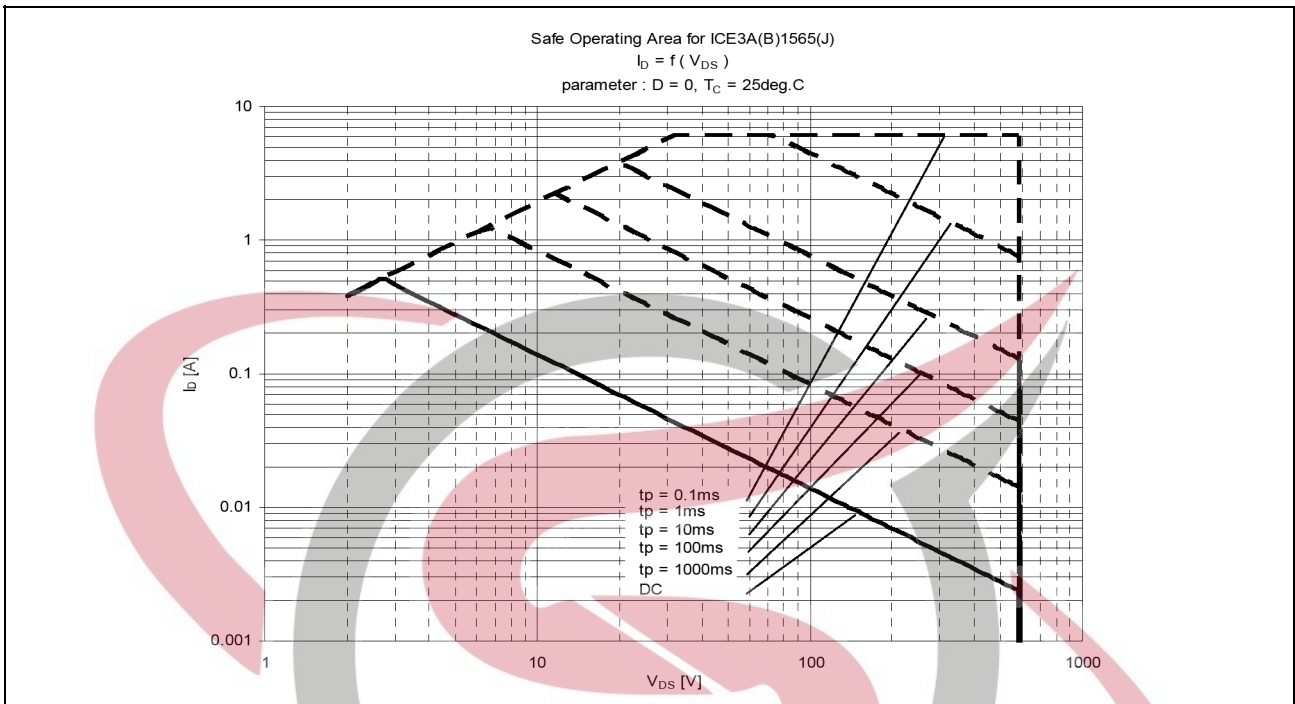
Safe Operating Area for ICE3A(B)1565(J)
$I_D = f ( V_{DS} )$
parameter : D = 0, $T_C$ = 25deg.C

10
1
0.1
0.01
0.001

$I_D$ [A]

tp = 0.1ms
tp = 1ms
tp = 10ms
tp = 100ms
tp = 1000ms
DC

1
10
100
1000

$V_{DS}$ [V]